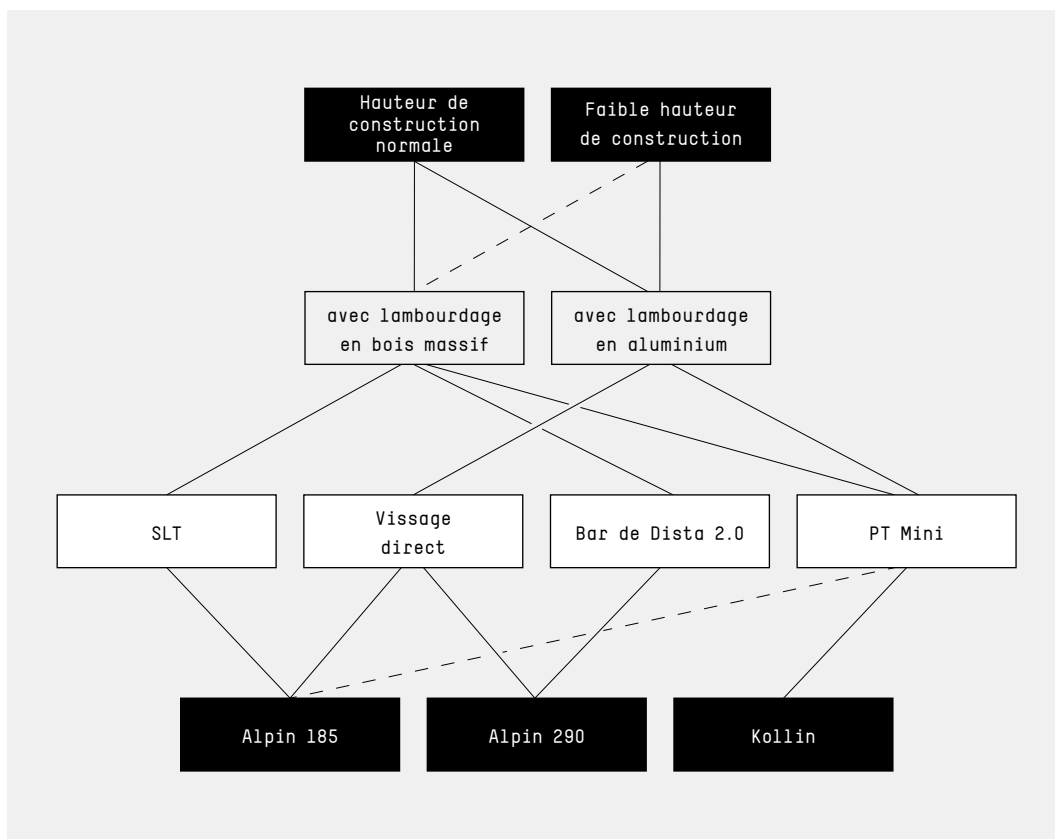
Hauteur de construction normale

Faible hauteur de construction

avec lambourdage en bois massif

avec lambourdage en aluminium

SLT

Vissage direct

Bar de Dista 2.0

PT Mini

Alpin 185

Alpin 290

Kollin